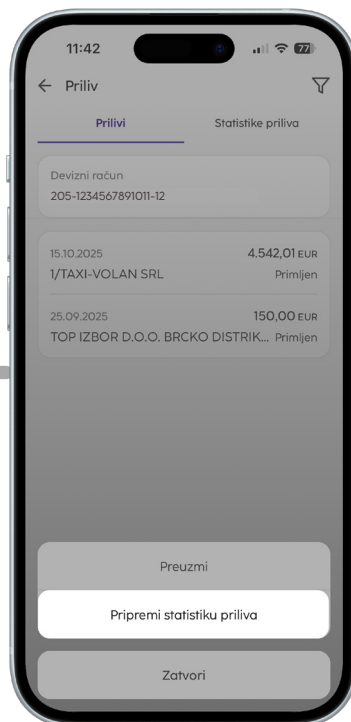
11:42

77

← Priliv

Prilivi

Statistike priliva

Devizni račun
205-1234567891011-12

15.10.2025
4.542,01 EUR
1/TAXI-VOLAN SRL
Primljen

25.09.2025
150,00 EUR
TOP IZBOR D.O.O. BRCKO DISTRIK...
Primljen

Preuzmi

Pripremi statistiku priliva

Zatvori